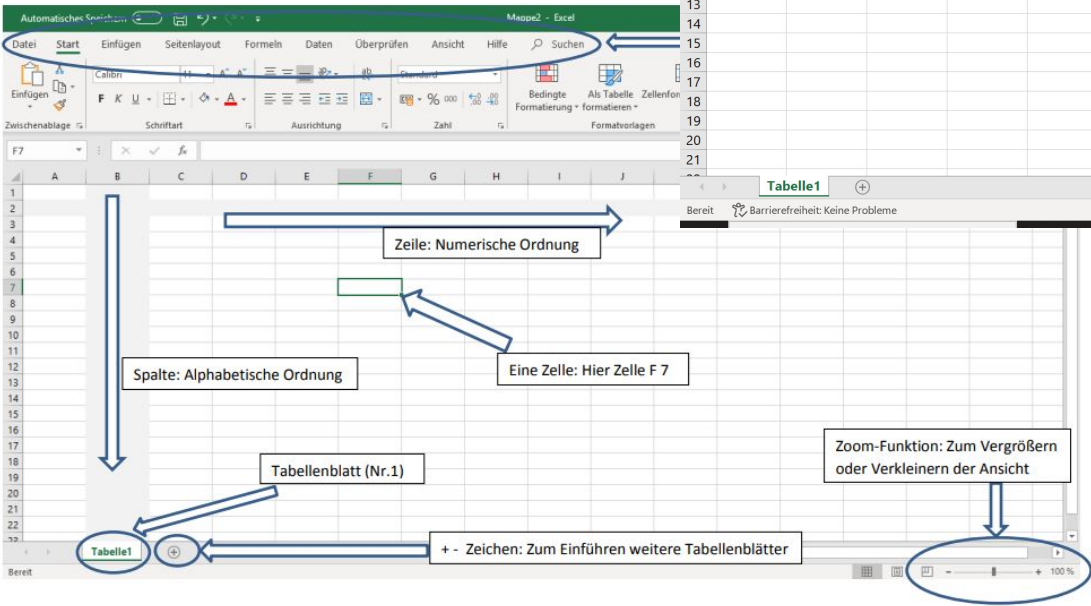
Automatisches Speichern · Mappe2 - Excel

Datei Start Einfügen Seitenlayout Formeln Daten Überprüfen Ansicht Hilfe Suchen

Einfügen Calibri Standard Bedingte Formatierung Als Tabelle formatieren Zellenfor

F K U

Zwischenablage Schriftart Ausrichtung Zahl Formatvorlagen

F7 $f_x$

A B C D E F G H I J

1 2 3 4 5 6 7 8 9 10 11 12 13 14 15 16 17 18 19 20 21 22 23

13 14 15 16 17 18 19 20 21

Tabelle1

Bereit Barrierefreiheit: Keine Probleme

Zeile: Numerische Ordnung

Eine Zelle: Hier Zelle F 7

Spalte: Alphabetische Ordnung

Zoom-Funktion: Zum Vergrößern oder Verkleinern der Ansicht

Tabellenblatt (Nr.1)

Tabelle1

+ - Zeichen: Zum Einführen weitere Tabellenblätter

Bereit

100 %